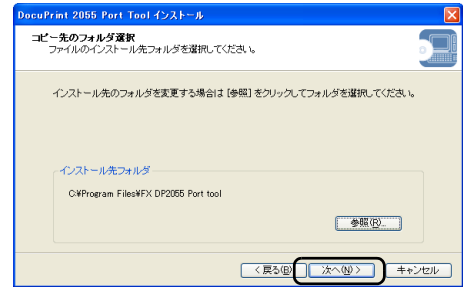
DocuPrint 2055 Port Tool インストール

コピー先のフォルダ選択
ファイルのインストール先フォルダを選択してください。

インストール先のフォルダを変更する場合は［参照］をクリックしてフォルダを選択してください。

インストール先フォルダ

C:¥Program Files¥FX DP2055 Port tool

参照(R)...

< 戻る(B)

次へ(N) >

キャンセル